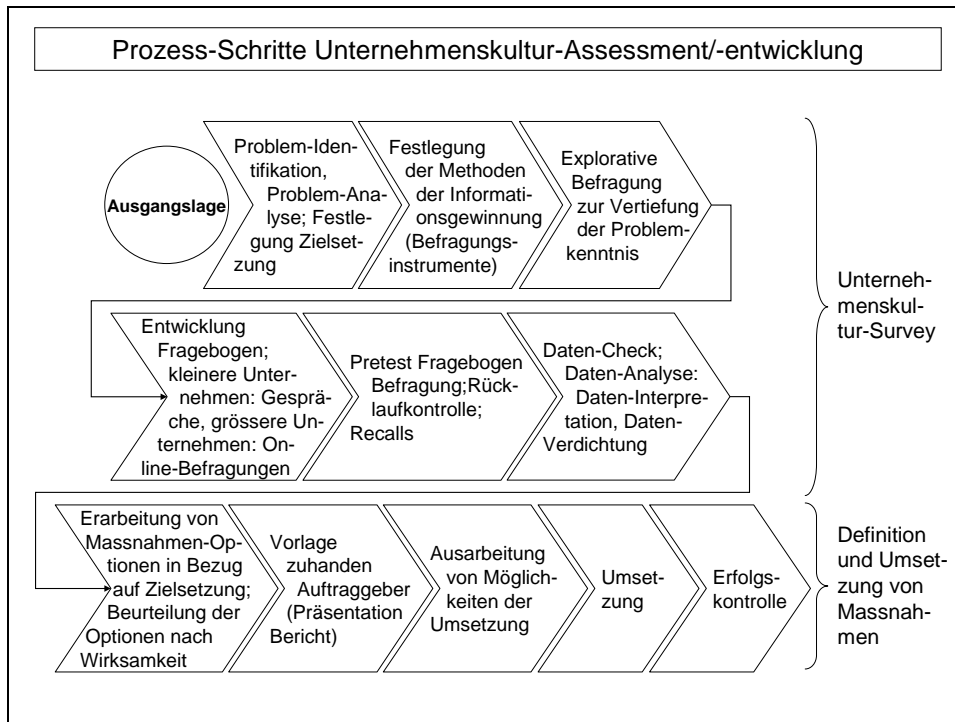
Prozess-Schritte Unternehmenskultur-Assessment/-entwicklung

Ausgangslage

Problem-Identifikation, Problem-Analyse; Festlegung Zielsetzung

Festlegung der Methoden der Informationsgewinnung (Befragungsinstrumente)

Explorative Befragung zur Vertiefung der Problemkenntnis

Entwicklung Fragebogen; kleinere Unternehmen: Gespräche, grössere Unternehmen: Online-Befragungen

Pretest Fragebogen Befragung;Rücklaufkontrolle; Recalls

Daten-Check; Daten-Analyse: Daten-Interpretation, Daten-Verdichtung

Unternehmenskultur-Survey

Erarbeitung von Massnahmen-Optionen in Bezug auf Zielsetzung; Beurteilung der Optionen nach Wirksamkeit

Vorlage zuhanden Auftraggeber (Präsentation Bericht)

Ausarbeitung von Möglichkeiten der Umsetzung

Umsetzung

Erfolgskontrolle

Definition und Umsetzung von Massnahmen